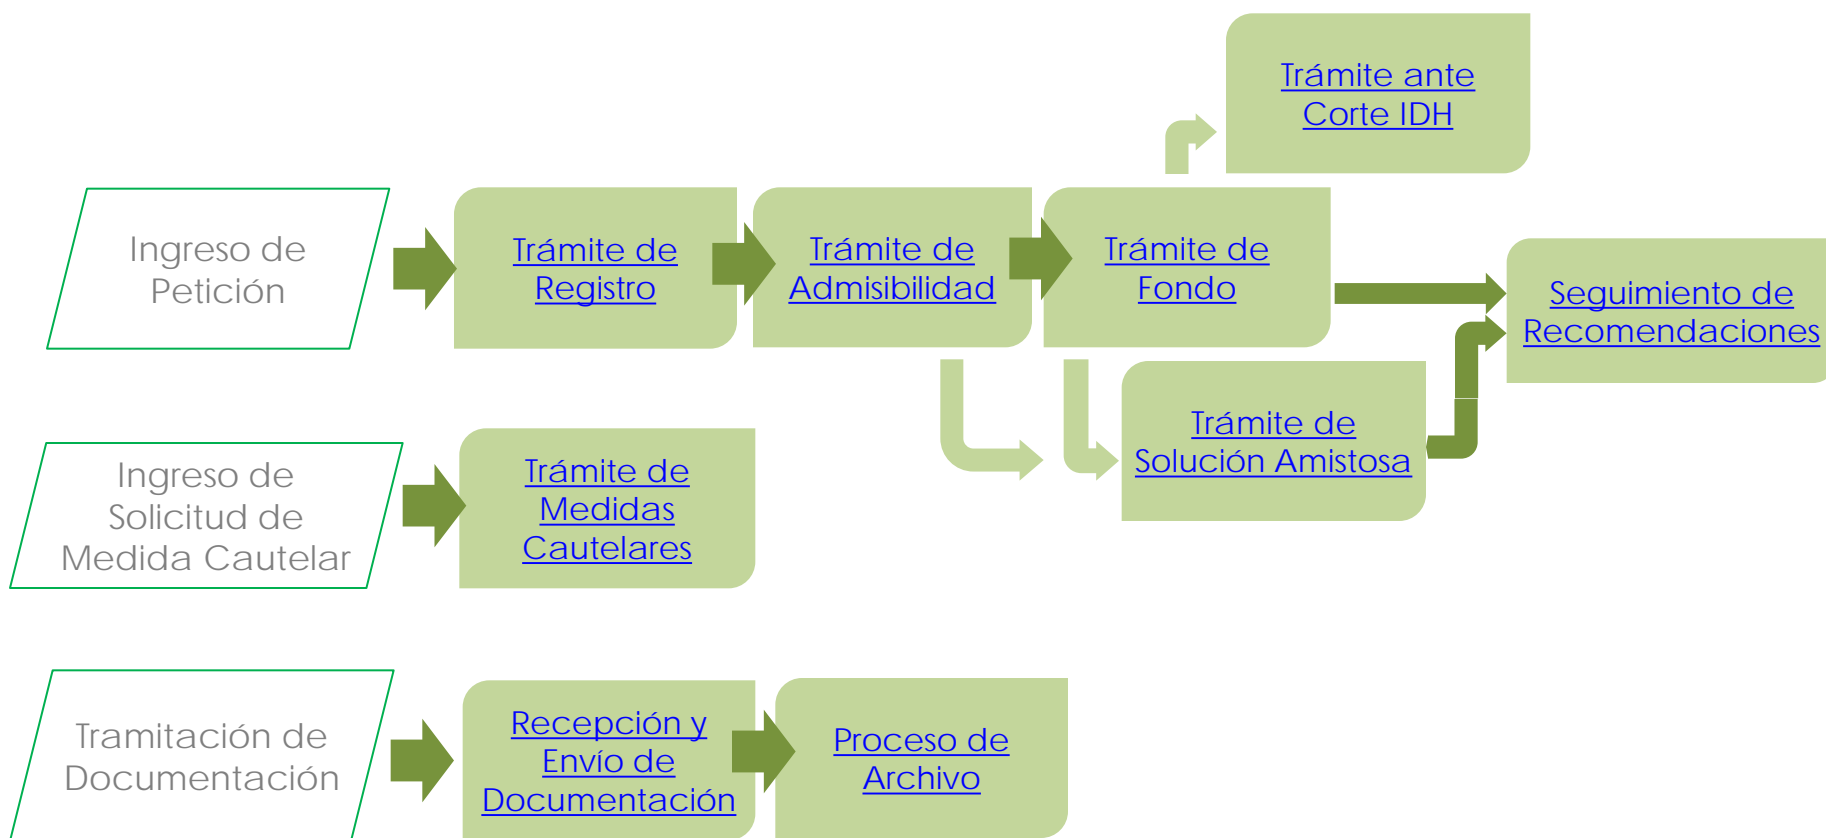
Trámite ante Corte IDH

Ingreso de Petición

Trámite de Registro

Trámite de Admisibilidad

Trámite de Fondo

Seguimiento de Recomendaciones

Trámite de Solución Amistosa

Ingreso de Solicitud de Medida Cautelar

Trámite de Medidas Cautelares

Tramitación de Documentación

Recepción y Envío de Documentación

Proceso de Archivo